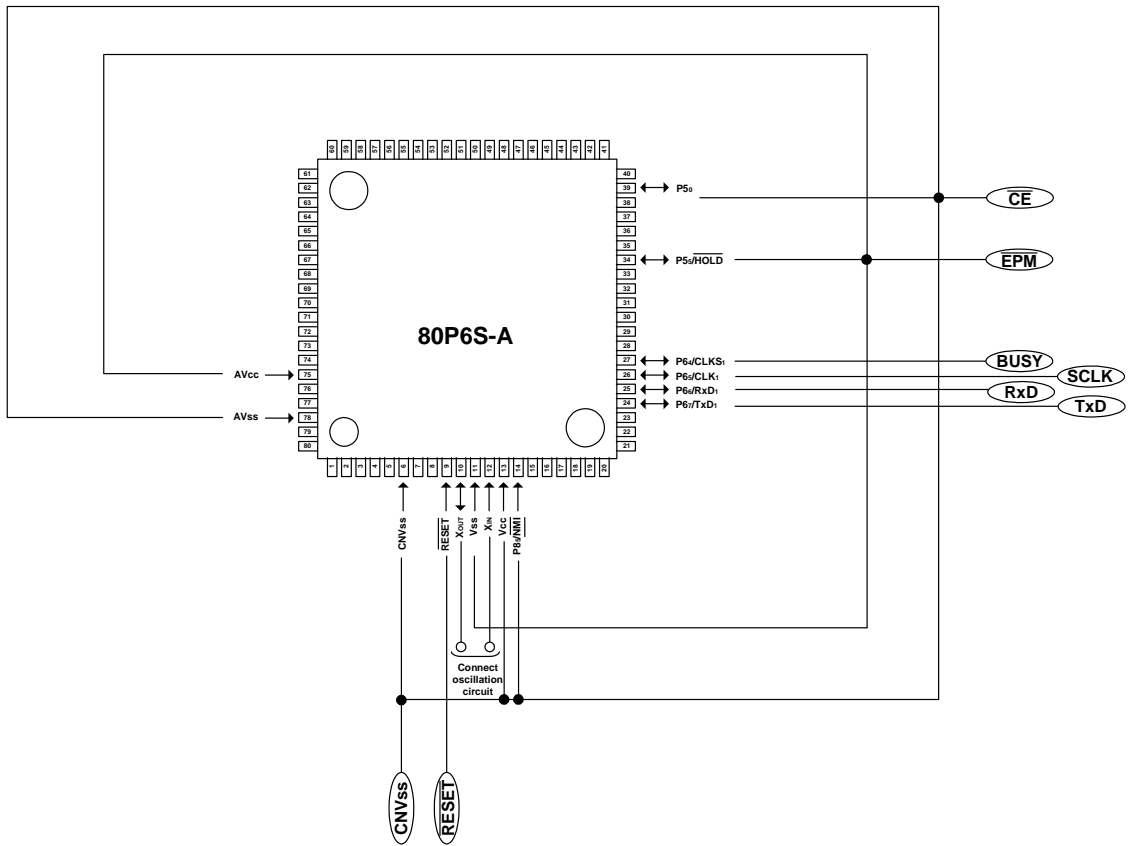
60 59 58 57 56 55 54 53 52 51 50 49 48 47 46 45 44 43 42 41

61 62 63 64 65 66 67 68 69 70 71 72 73 74 75 76 77 78 79 80

40 39 38 37 36 35 34 33 32 31 30 29 28 27 26 25 24 23 22 21

1 2 3 4 5 6 7 8 9 10 11 12 13 14 15 16 17 18 19 20

80P6S-A

AVcc

AVss

$P5_0$

$P5_5/\overline{HOLD}$

$P6_4/CLKS_1$

$P6_5/CLK_1$

$P6_6/RxD_1$

$P6_7/TxD_1$

$\overline{CE}$

$\overline{EPM}$

BUSY

SCLK

RxD

TxD

CNVss

$\overline{RESET}$

$X_{OUT}$

Vss

$X_{IN}$

Vcc

$P8_5/\overline{NMI}$

Connect oscillation circuit

CNVss

$\overline{RESET}$